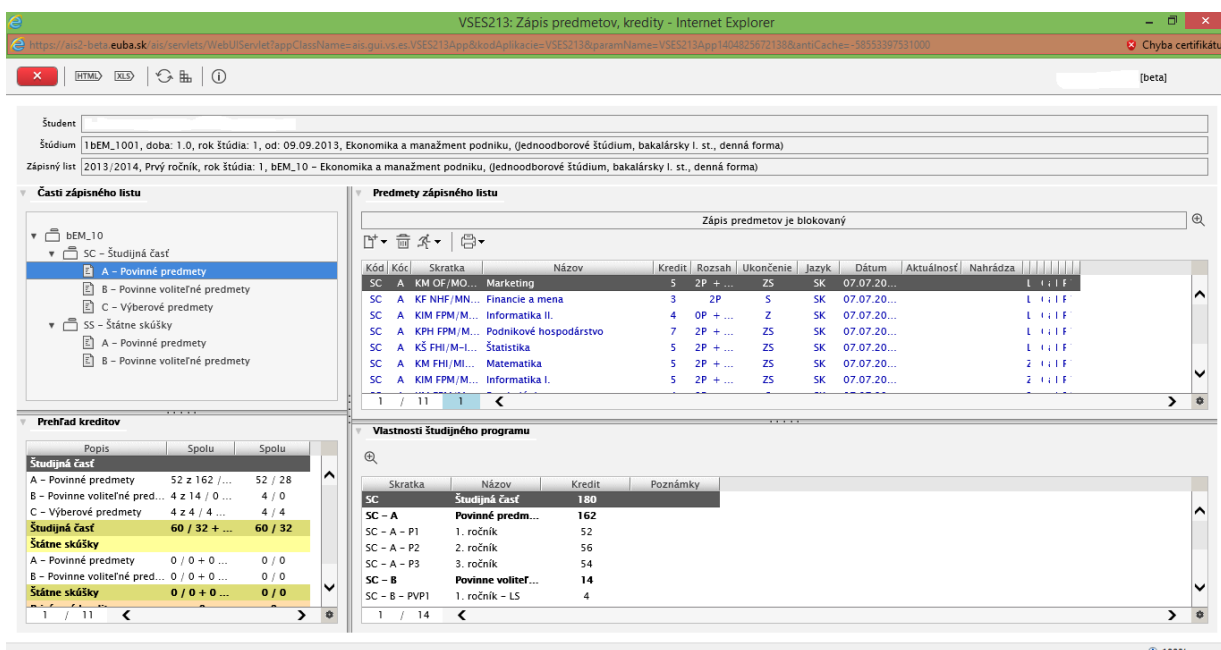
VSES213: Zápis predmetov, kredity - Internet Explorer

https://ais2-beta.euba.sk/ais/servlets/WebUIServlet?appClassName=ais.gui.vs.es.VSES213App&kodAplikacie=VSES213&paramName=VSES213App1404825672138&antiCache=-58553397531000

Chyba certifikátu

HTML XLS

[beta]

Študent

Štúdium 1bEM_1001, doba: 1.0, rok štúdia: 1, od: 09.09.2013, Ekonomika a manažment podniku, (Jednoodborové štúdium, bakalársky I. st., denná forma)

Zápisný list 2013/2014, Prvý ročník, rok štúdia: 1, bEM_10 - Ekonomika a manažment podniku, (Jednoodborové štúdium, bakalársky I. st., denná forma)

Časti zápisného listu

bEM_10
SC - Študijná časť
A - Povinné predmety
B - Povinne voliteľné predmety
C - Výberové predmety
SS - Štátne skúšky
A - Povinné predmety
B - Povinne voliteľné predmety

Predmety zápisného listu

Zápis predmetov je blokovaný

| Kód | Kóc | Skratka | Názov | Kredit | Rozsah | Ukončenie | Jazyk | Dátum | Aktuálnosť | Nahrádza |
|---|---|---|---|---|---|---|---|---|---|---|
| SC | A | KM OF/MO... | Marketing | 5 | 2P + ... | ZS | SK | 07.07.20... | | |
| SC | A | KF NHF/MN... | Financie a mena | 3 | 2P | S | SK | 07.07.20... | | |
| SC | A | KIM FPM/M... | Informatika II. | 4 | 0P + ... | Z | SK | 07.07.20... | | |
| SC | A | KPH FPM/M... | Podnikové hospodárstvo | 7 | 2P + ... | ZS | SK | 07.07.20... | | |
| SC | A | KŠ FHI/M-I... | Štatistika | 5 | 2P + ... | ZS | SK | 07.07.20... | | |
| SC | A | KM FHI/MI... | Matematika | 5 | 2P + ... | ZS | SK | 07.07.20... | | |
| SC | A | KIM FPM/M... | Informatika I. | 5 | 2P + ... | ZS | SK | 07.07.20... | | |

1 / 11 1

Prehľad kreditov

| Popis | Spolu | Spolu |
|---|---|---|
| Študijná časť | | |
| A - Povinné predmety | 52 z 162 /... | 52 / 28 |
| B - Povinne voliteľné pred... | 4 z 14 / 0 ... | 4 / 0 |
| C - Výberové predmety | 4 z 4 / 4 ... | 4 / 4 |
| Študijná časť | 60 / 32 + ... | 60 / 32 |
| Štátne skúšky | | |
| A - Povinné predmety | 0 / 0 + 0 ... | 0 / 0 |
| B - Povinne voliteľné pred... | 0 / 0 + 0 ... | 0 / 0 |
| Štátne skúšky | 0 / 0 + 0 ... | 0 / 0 |

1 / 11

Vlastnosti študijného programu

| Skratka | Názov | Kredit | Poznámky |
|---|---|---|---|
| SC | Študijná časť | 180 | |
| SC - A | Povinné predm... | 162 | |
| SC - A - P1 | 1. ročník | 52 | |
| SC - A - P2 | 2. ročník | 56 | |
| SC - A - P3 | 3. ročník | 54 | |
| SC - B | Povinne voliteľ... | 14 | |
| SC - B - PVP1 | 1. ročník - LS | 4 | |

1 / 14